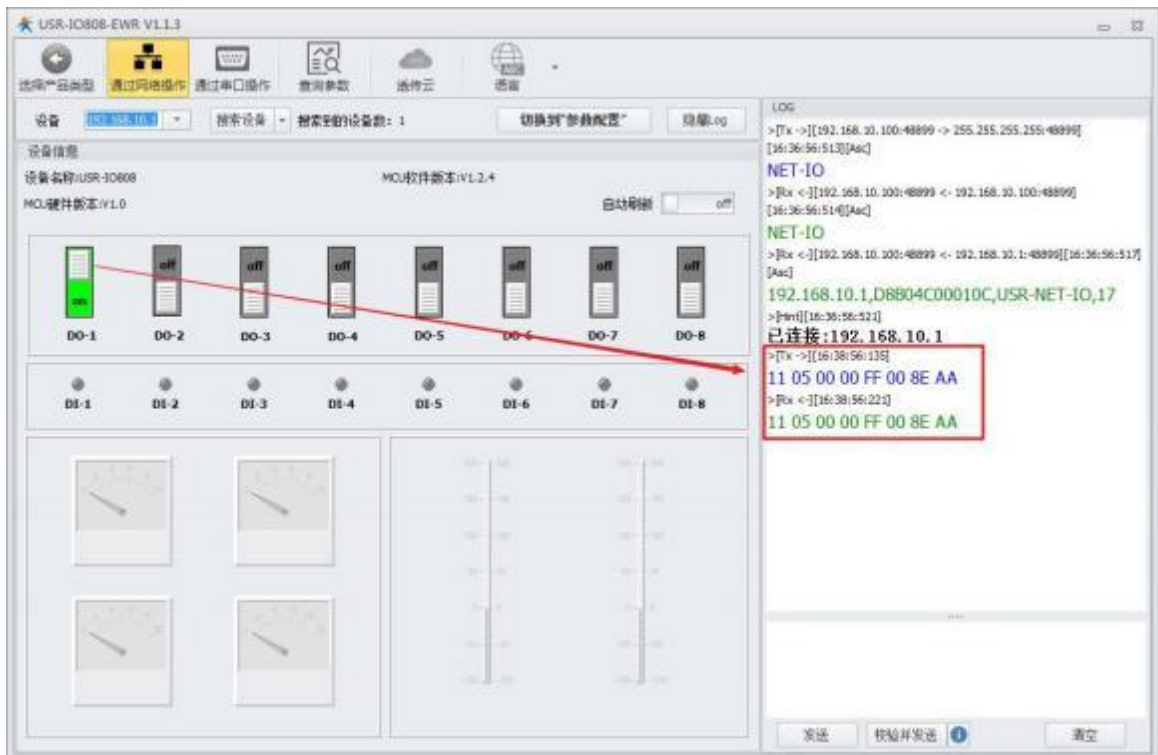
USR-IO808-EWR V1.1.3

选择产品类型 通过网络操作 通过串口操作 查询参数 透传云 语言

设备 192.168.10.1 搜索设备 搜索到的设备数：1 切换到"参数配置" 隐藏Log

设备信息

设备名称:USR-IO808 MCU软件版本:V1.2.4

MCU硬件版本:V1.0 自动刷新 off

on off off off off off off off

DO-1 DO-2 DO-3 DO-4 DO-5 DO-6 DO-7 DO-8

DI-1 DI-2 DI-3 DI-4 DI-5 DI-6 DI-7 DI-8

LOG

>[Tx ->][192.168.10.100:48899 -> 255.255.255.255:48899][16:36:56:513][Asc]

NET-IO

>[Rx <-][192.168.10.100:48899 <- 192.168.10.100:48899][16:36:56:514][Asc]

NET-IO

>[Rx <-][192.168.10.100:48899 <- 192.168.10.1:48899][16:36:56:517][Asc]

192.168.10.1,D8B04C00010C,USR-NET-IO,17

>[Hint][16:36:56:521]

已连接:192.168.10.1

>[Tx ->][16:38:56:135]

11 05 00 00 FF 00 8E AA

>[Rx <-][16:38:56:221]

11 05 00 00 FF 00 8E AA

发送 校验并发送 清空